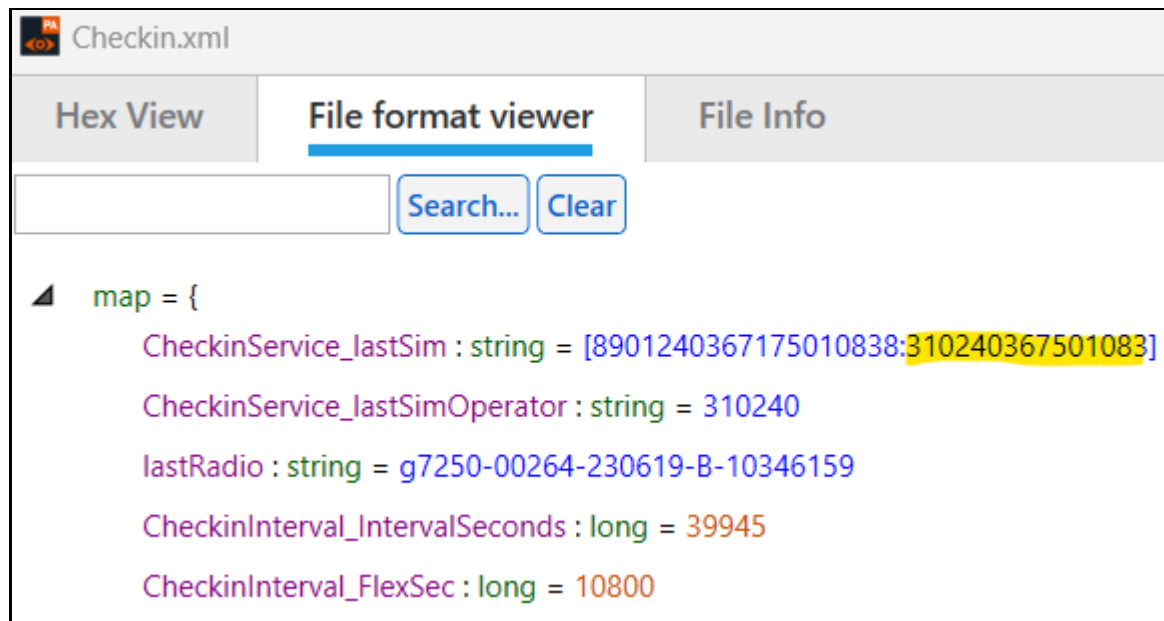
PA

Checkin.xml

Hex View

File format viewer

File Info

Search...

Clear

map = {

CheckinService_lastSim : string = [8901240367175010838:310240367501083]

CheckinService_lastSimOperator : string = 310240

lastRadio : string = g7250-00264-230619-B-10346159

CheckinInterval_IntervalSeconds : long = 39945

CheckinInterval_FlexSec : long = 10800